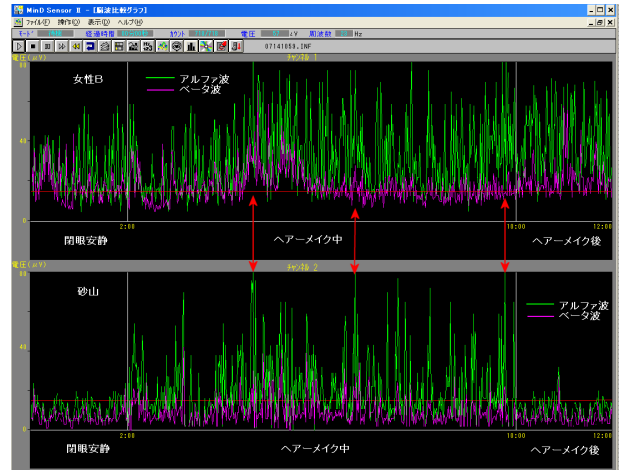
MinD Sensor II - [脳波比較グラフ]
ファイル(F) 操作(O) 表示(V) ヘルプ(H)
モード 経過時間 カウント 電圧 μV 周波数 Hz
07141059.INF
電圧(μV) チャンネル 1
80
40
0
女性B
アルファ波
ベータ波
2:00
10:00
12:00
閉眼安静
ヘアーメイク中
ヘアーメイク後
電圧(μV) チャンネル 2
80
40
0
砂山
アルファ波
ベータ波
2:00
10:00
12:00
閉眼安静
ヘアーメイク中
ヘアーメイク後